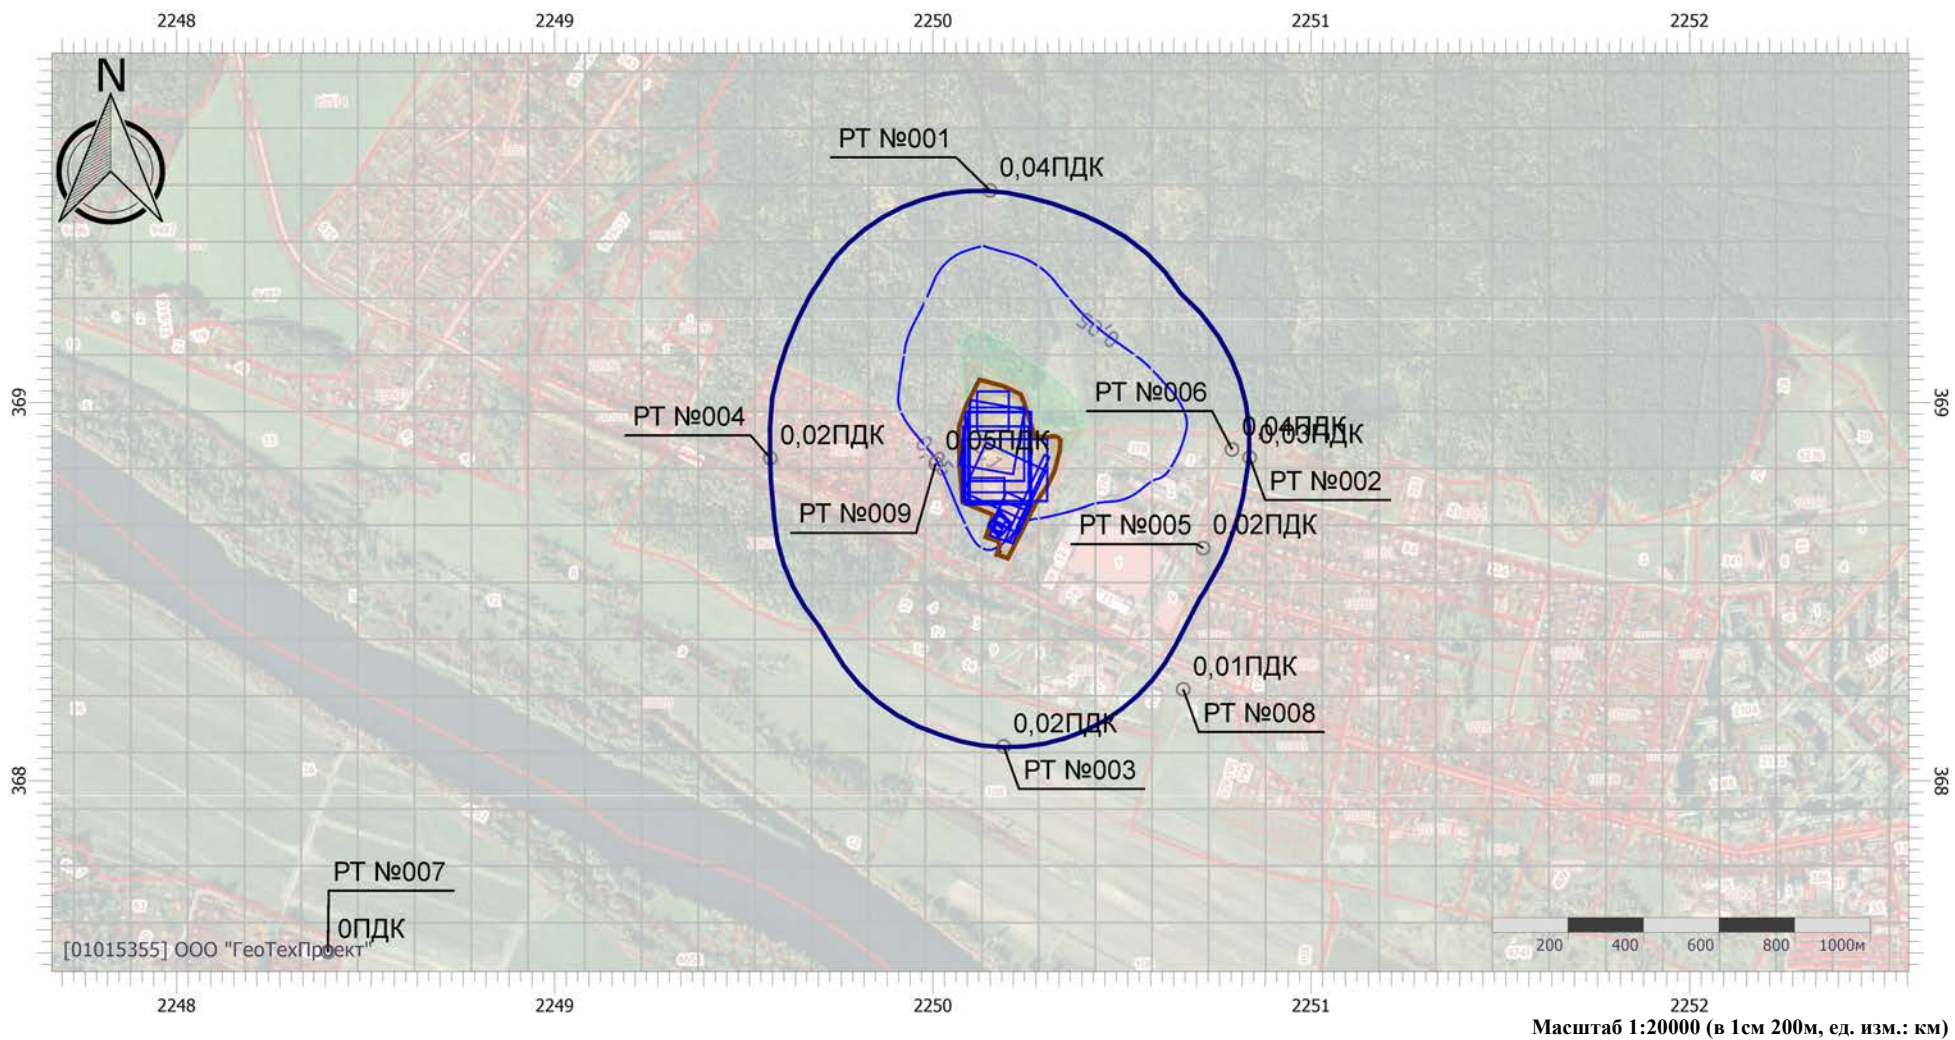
2248 2249 2250 2251 2252

N

РТ №001
0,04ПДК

0,05

РТ №006
0,04ПДК
0,03ПДК
РТ №002

РТ №004
0,02ПДК
0,05ПДК

РТ №009

РТ №005
0,02ПДК

0,01ПДК
РТ №008

0,02ПДК
РТ №003

РТ №007
0ПДК

[01015355] ООО "ГеоТехПроект"

200 400 600 800 1000м

369 369
368 368

2248 2249 2250 2251 2252

Масштаб 1:20000 (в 1см 200м, ед. изм.: км)